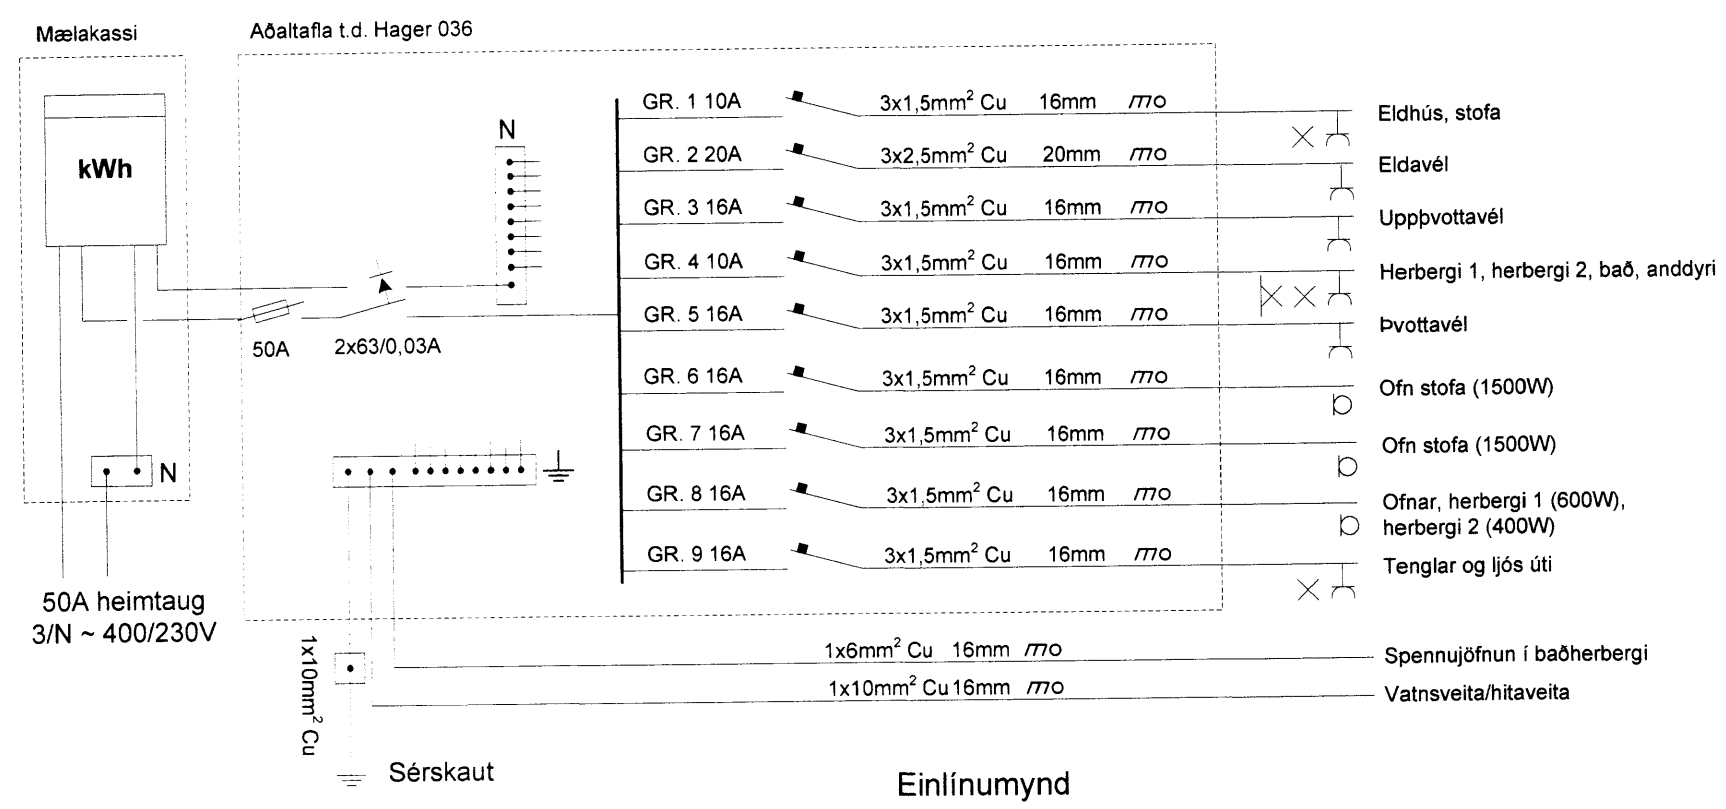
Mælakassi

Aðaltafla t.d. Hager 036

kWh

N

N

50A

2x63/0,03A

50A heimtaug
3/N ~ 400/230V

GR. 1 10A  3x1,5mm$^2$ Cu  16mm  mo  Eldhús, stofa
GR. 2 20A  3x2,5mm$^2$ Cu  20mm  mo  Eldavél
GR. 3 16A  3x1,5mm$^2$ Cu  16mm  mo  Uppþvottavél
GR. 4 10A  3x1,5mm$^2$ Cu  16mm  mo  Herbergi 1, herbergi 2, bað, anddyri
GR. 5 16A  3x1,5mm$^2$ Cu  16mm  mo  Þvottavél
GR. 6 16A  3x1,5mm$^2$ Cu  16mm  mo  Ofn stofa (1500W)
GR. 7 16A  3x1,5mm$^2$ Cu  16mm  mo  Ofn stofa (1500W)
GR. 8 16A  3x1,5mm$^2$ Cu  16mm  mo  Ofnar, herbergi 1 (600W), herbergi 2 (400W)
GR. 9 16A  3x1,5mm$^2$ Cu  16mm  mo  Tenglar og ljós úti

1x10mm$^2$ Cu

1x6mm$^2$ Cu  16mm  mo  Spennujöfnun í baðherbergi
1x10mm$^2$ Cu 16mm  mo  Vatnsveita/hitaveita

Sérskaut

Einlínumynd